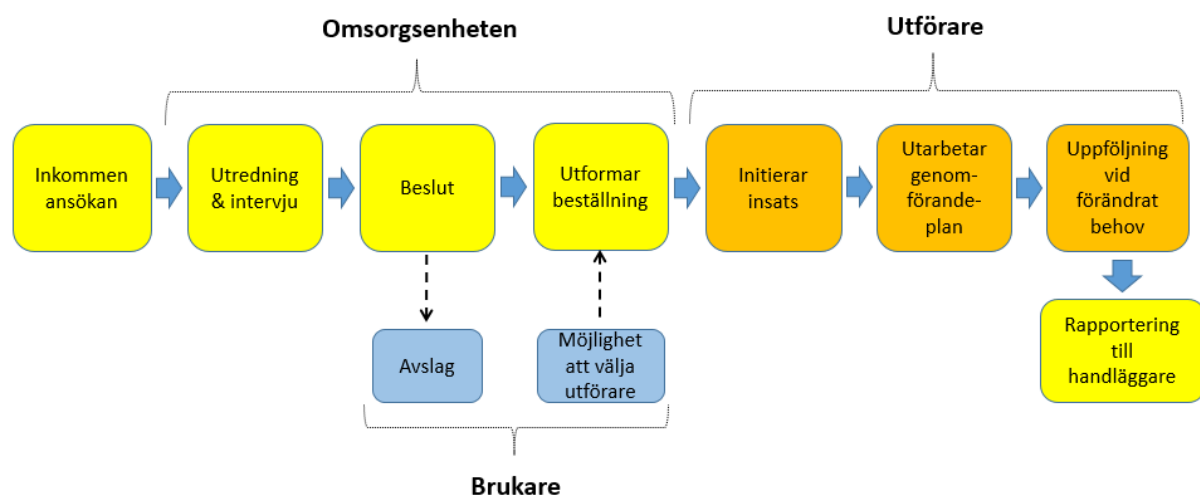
Omsorgsenheten

Utförare

Inkommen ansökan

Utredning & intervju

Beslut

Utformar beställning

Initierar insats

Utarbetar genomförandeplan

Uppföljning vid förändrat behov

Rapportering till handläggare

Avslag

Möjlighet att välja utförare

Brukare